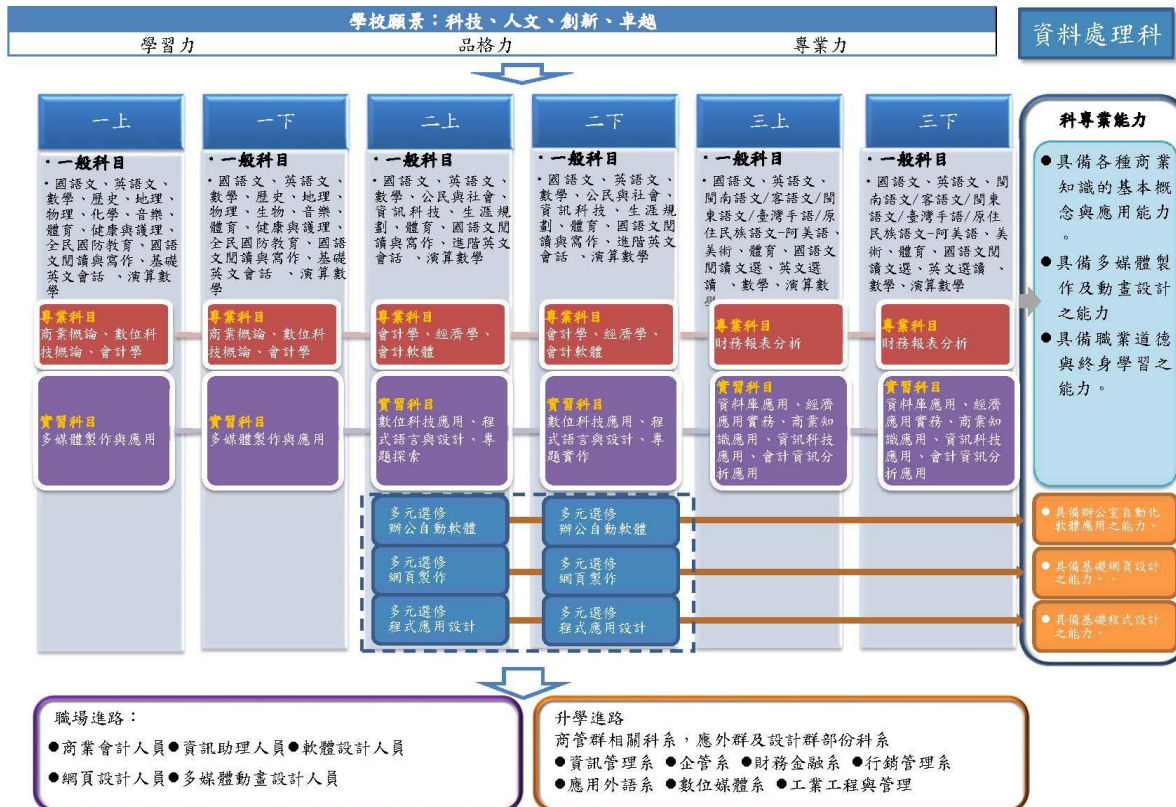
學校願景：科技、人文、創新、卓越

學習力 品格力 專業力

資料處理科

一上

・一般科目

・國語文、英語文、數學、歷史、地理、物理、化學、音樂、體育、健康與護理、全民國防教育、國語文閱讀與寫作、基礎英文會話 、演算數學

專業科目
商業概論、數位科技概論、會計學

實習科目
多媒體製作與應用

一下

・一般科目

・國語文、英語文、數學、歷史、地理、物理、生物、音樂、體育、健康與護理、全民國防教育、國語文閱讀與寫作、基礎英文會話 、演算數學

專業科目
商業概論、數位科技概論、會計學

實習科目
多媒體製作與應用

二上

・一般科目

・國語文、英語文、數學、公民與社會、資訊科技、生涯規劃、體育、國語文閱讀與寫作、進階英文會話 、演算數學

專業科目
會計學、經濟學、會計軟體

實習科目
數位科技應用、程式語言與設計、專題探索

二下

・一般科目

・國語文、英語文、數學、公民與社會、資訊科技、生涯規劃、體育、國語文閱讀與寫作、進階英文會話 、演算數學

專業科目
會計學、經濟學、會計軟體

實習科目
數位科技應用、程式語言與設計、專題實作

三上

・一般科目

・國語文、英語文、閩南語文/客語文/閩東語文/臺灣手語/原住民族語文-阿美語、美術、體育、國語文閱讀文選、英文選讀 、數學、演算數學

專業科目
財務報表分析

實習科目
資料庫應用、經濟應用實務、商業知識應用、資訊科技應用、會計資訊分析應用

三下

・一般科目

・國語文、英語文、閩南語文/客語文/閩東語文/臺灣手語/原住民族語文-阿美語、美術、體育、國語文閱讀文選、英文選讀 、數學、演算數學

專業科目
財務報表分析

實習科目
資料庫應用、經濟應用實務、商業知識應用、資訊科技應用、會計資訊分析應用

多元選修
辦公自動軟體

多元選修
網頁製作

多元選修
程式應用設計

多元選修
辦公自動軟體

多元選修
網頁製作

多元選修
程式應用設計

科專業能力

●具備各種商業知識的基本概念與應用能力。

●具備多媒體製作及動畫設計之能力

●具備職業道德與終身學習之能力。

● 具備辦公室自動化軟體應用之能力。

● 具備基礎網頁設計之能力。。

● 具備基礎程式設計之能力。

職場進路：
●商業會計人員●資訊助理人員●軟體設計人員
●網頁設計人員●多媒體動畫設計人員

升學進路
商管群相關科系，應外群及設計群部份科系
●資訊管理系 ●企管系 ●財務金融系 ●行銷管理系
●應用外語系 ●數位媒體系 ●工業工程與管理